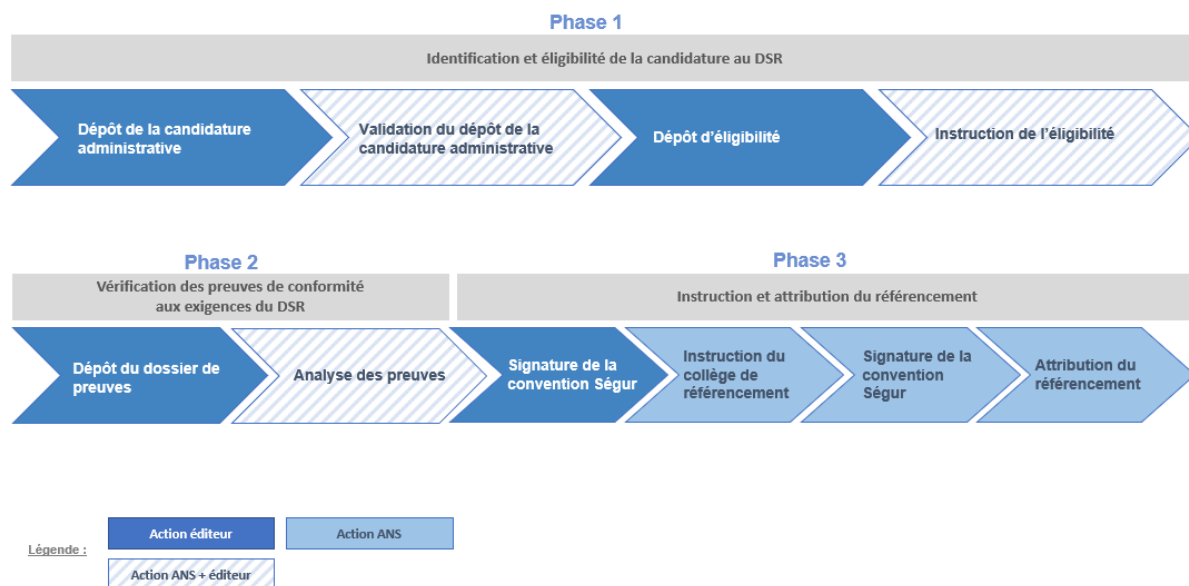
Phase 1

Identification et éligibilité de la candidature au DSR

Dépôt de la candidature administrative

Validation du dépôt de la candidature administrative

Dépôt d'éligibilité

Instruction de l'éligibilité

Phase 2

Vérification des preuves de conformité aux exigences du DSR

Phase 3

Instruction et attribution du référencement

Dépôt du dossier de preuves

Analyse des preuves

Signature de la convention Ségur

Instruction du collège de référencement

Signature de la convention Ségur

Attribution du référencement

Légende :

Action éditeur

Action ANS

Action ANS + éditeur